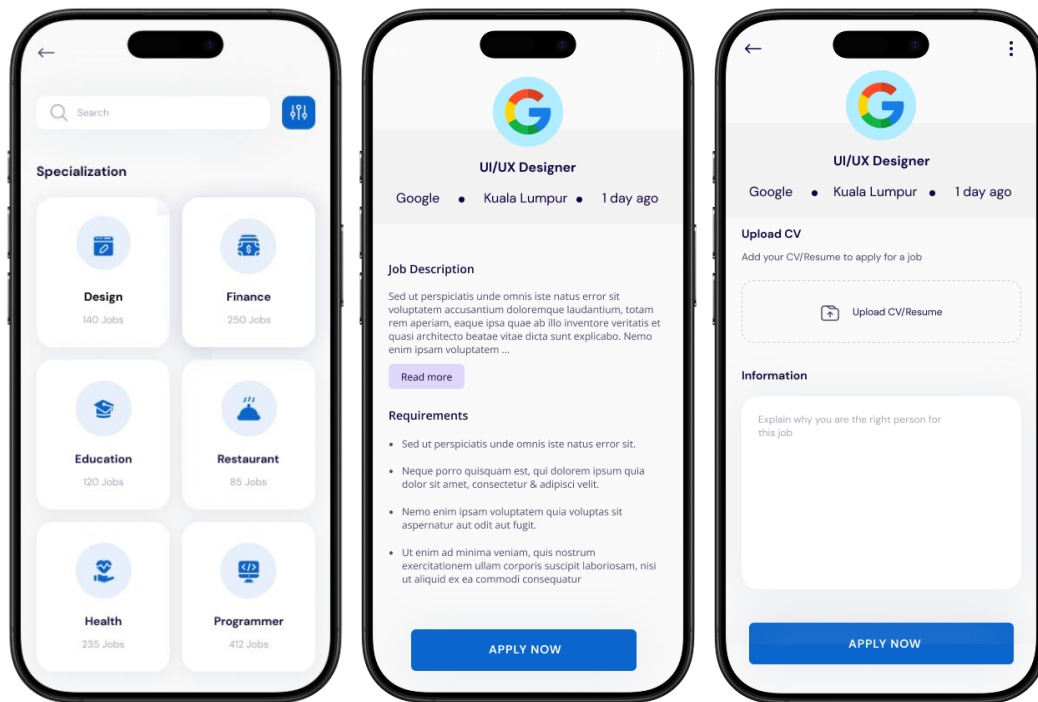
Search

Specialization

Design
140 Jobs

Finance
250 Jobs

Education
120 Jobs

Restaurant
85 Jobs

Health
235 Jobs

Programmer
412 Jobs

UI/UX Designer

Google • Kuala Lumpur • 1 day ago

Job Description

Sed ut perspiciatis unde omnis iste natus error sit voluptatem accusantium doloremque laudantium, totam rem aperiam, eaque ipsa quae ab illo inventore veritatis et quasi architecto beatae vitae dicta sunt explicabo. Nemo enim ipsam voluptatem ...

Read more

Requirements

• Sed ut perspiciatis unde omnis iste natus error sit.

• Neque porro quisquam est, qui dolorem ipsum quia dolor sit amet, consectetur & adipisci velit.

• Nemo enim ipsam voluptatem quia voluptas sit aspernatur aut odit aut fugit.

• Ut enim ad minima veniam, quis nostrum exercitationem ullam corporis suscipit laboriosam, nisi ut aliquid ex ea commodi consequatur

APPLY NOW

UI/UX Designer

Google • Kuala Lumpur • 1 day ago

Upload CV

Add your CV/Resume to apply for a job

Upload CV/Resume

Information

Explain why you are the right person for this job

APPLY NOW